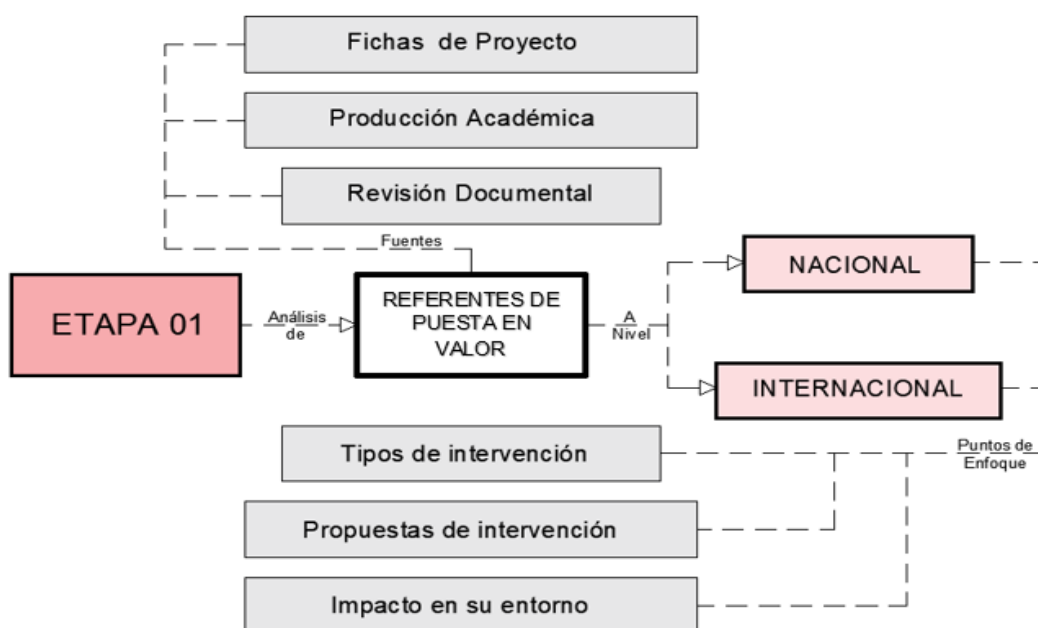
Fichas de Proyecto

Producción Académica

Revisión Documental

Fuentes

ETAPA 01

Análisis de

REFERENTES DE PUESTA EN VALOR

A Nivel

NACIONAL

INTERNACIONAL

Tipos de intervención

Puntos de Enfoque

Propuestas de intervención

Impacto en su entorno